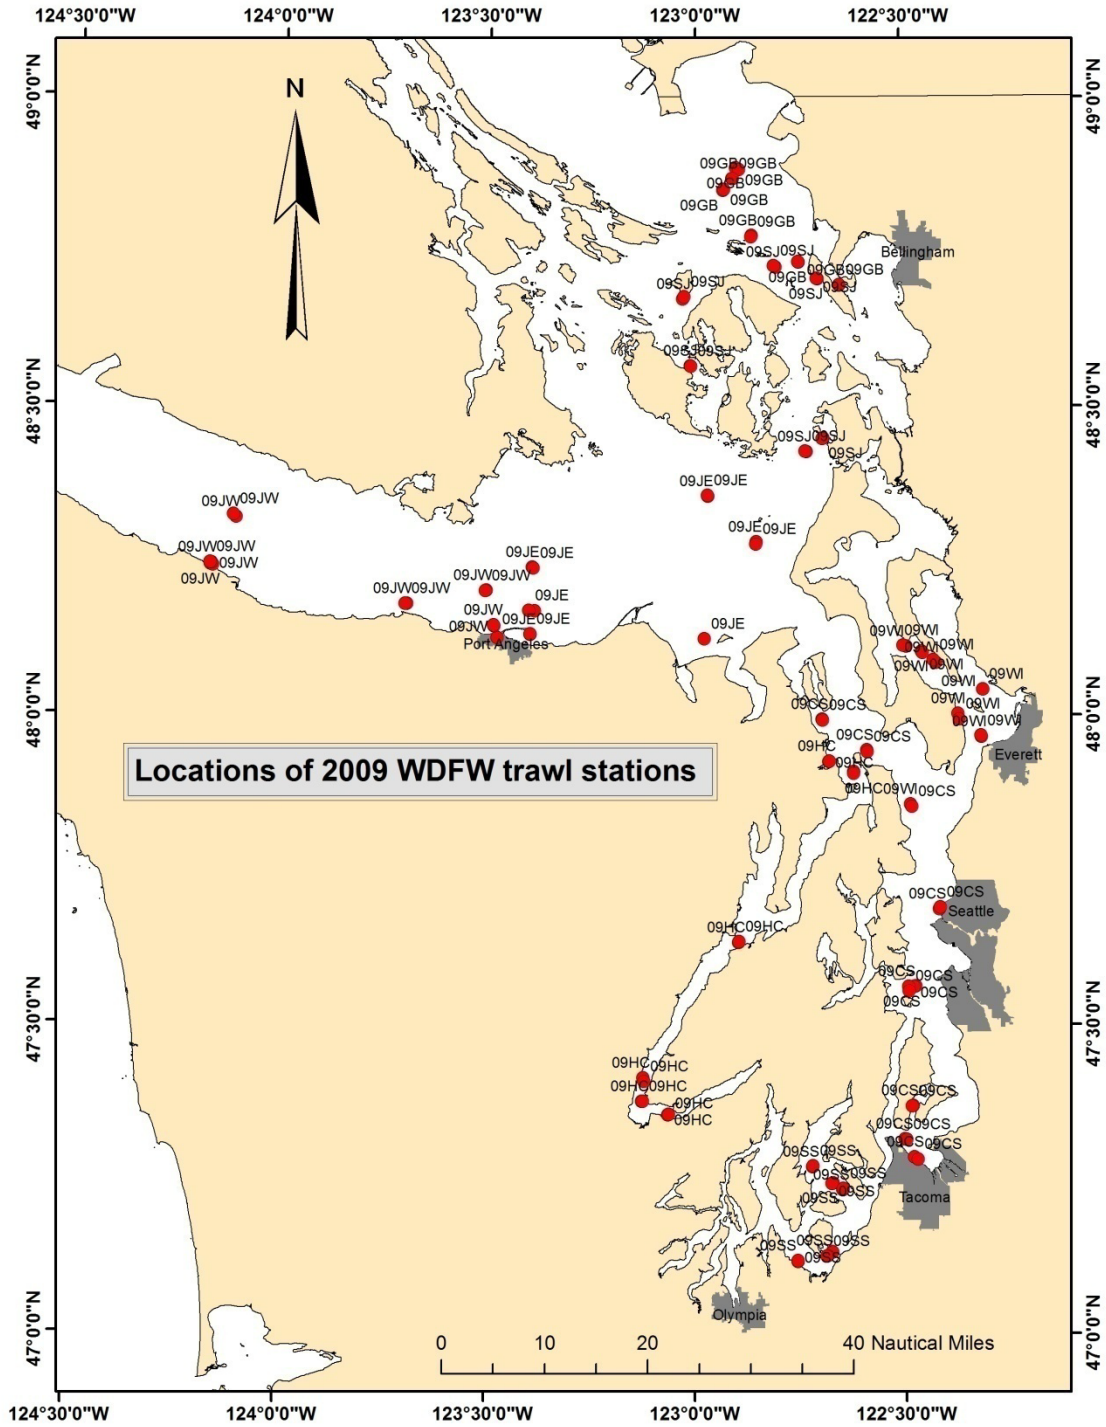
124°30'0"W 124°0'0"W 123°30'0"W 123°0'0"W 122°30'0"W

N

49°0'0"N
48°30'0"N
48°0'0"N
47°30'0"N
47°0'0"N

49°0'0"N
48°30'0"N
48°0'0"N
47°30'0"N
47°0'0"N

09GB09GB
09GB09GB
09GB
09GB
09GB09GB
Bellingham
09SJ09SJ
09GB09GB09GB
09SJ 09SJ
09SJ09SJ
09SJ09SJ
09SJ09SJ
09SJ
09JE09JE
09JW09JW
09JE09JE
09JW09JW
09JW 09JW
09JE09JE
09JW09JW 09JW09JW
09JE
09JW
09JE09JE
09JW
Port Angeles
09JE
09WI09WI
09WI09WI
09WI09WI
09WI
09WI
09WI09WI
09WI09WI
09CS09CS
09HC
09CS09CS
09HC
09HC09WI09CS
Everett

Locations of 2009 WDFW trawl stations

09CS09CS
Seattle
09HC09HC
09CS09CS
09CS09CS
09HC09HC
09HC09HC
09HC
09HC
09CS09CS
09CS09CS
09CS09CS
09SS09SS
09SS09SS
09SS09SS
Tacoma
09SS09SS
09SS
Olympia

0 10 20 40 Nautical Miles

124°30'0"W 124°0'0"W 123°30'0"W 123°0'0"W 122°30'0"W